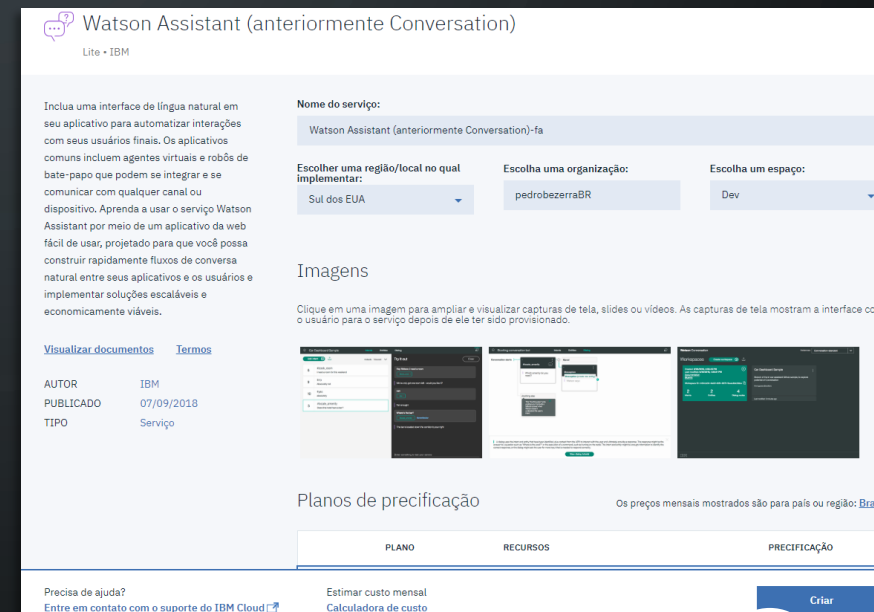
Watson Assistant (anteriormente Conversation)

Lite • IBM

Inclua uma interface de língua natural em seu aplicativo para automatizar interações com seus usuários finais. Os aplicativos comuns incluem agentes virtuais e robôs de bate-papo que podem se integrar e se comunicar com qualquer canal ou dispositivo. Aprenda a usar o serviço Watson Assistant por meio de um aplicativo da web fácil de usar, projetado para que você possa construir rapidamente fluxos de conversa natural entre seus aplicativos e os usuários e implementar soluções escaláveis e economicamente viáveis.

Visualizar documentos Termos

AUTOR IBM
PUBLICADO 07/09/2018
TIPO Serviço

Nome do serviço:
Watson Assistant (anteriormente Conversation)-fa

Escolher uma região/local no qual implementar:
Sul dos EUA

Escolha uma organização:
pedrobezerraBR

Escolha um espaço:
Dev

Imagens

Clique em uma imagem para ampliar e visualizar capturas de tela, slides ou vídeos. As capturas de tela mostram a interface co o usuário para o serviço depois de ele ter sido provisionado.

Planos de precificação

Os preços mensais mostrados são para país ou região: Bra

| PLANO | RECURSOS | PRECIFICAÇÃO |
|---|---|---|

Precisa de ajuda?
Entre em contato com o suporte do IBM Cloud

Estimar custo mensal
Calculadora de custo

Criar